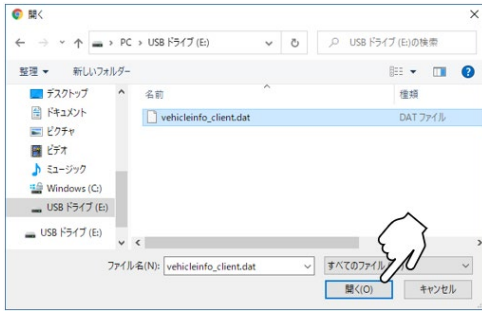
開く

PC > USB ドライブ (E:)

USB ドライブ (E:)の検索

整理 ▼

新しいフォルダー

デスクトップ

ドキュメント

ピクチャ

ビデオ

ミュージック

Windows (C:)

USB ドライブ (E:)

USB ドライブ (E:)

名前

種類

vehicleinfo_client.dat

DAT ファイル

ファイル名(N):

vehicleinfo_client.dat

すべてのファイル

開く(O)

キャンセル